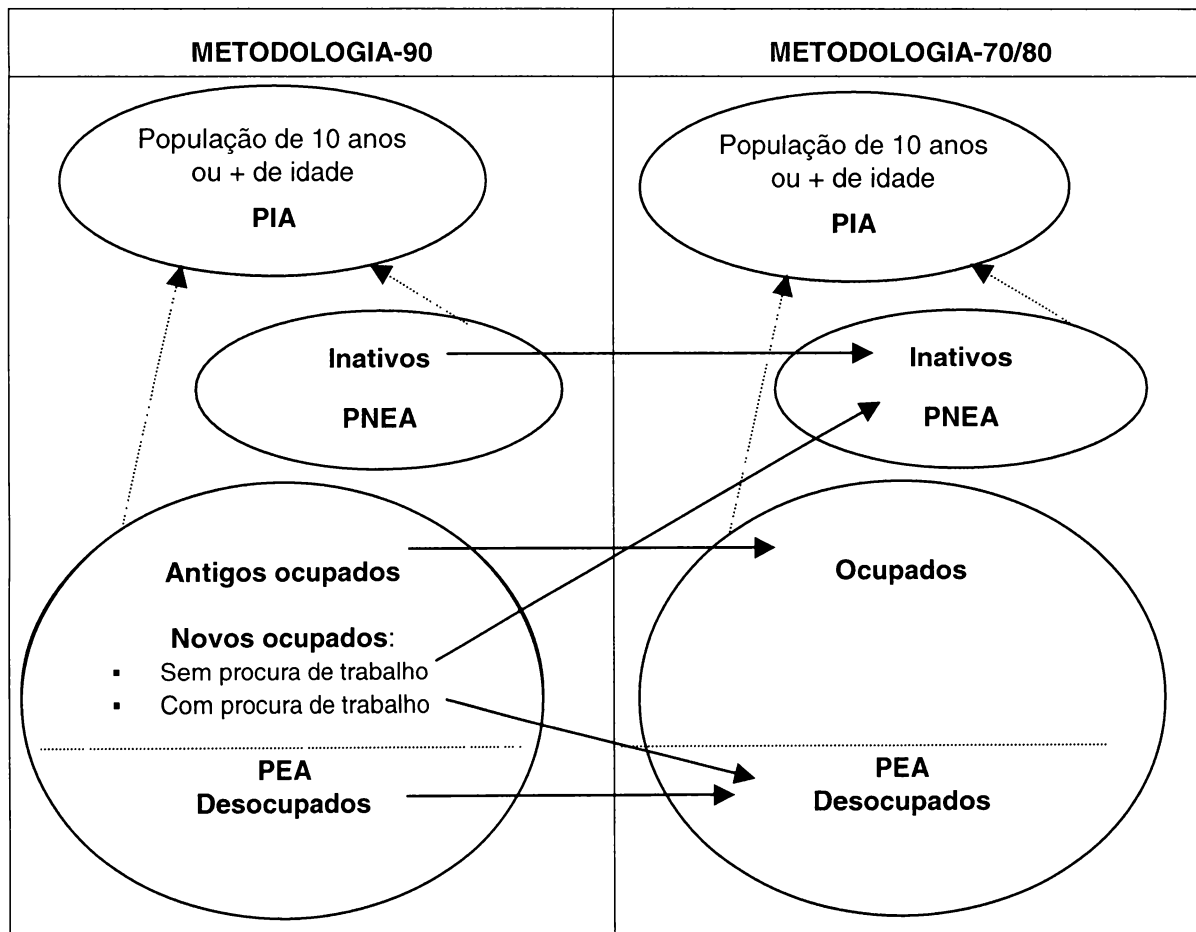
| METODOLOGIA-90 | METODOLOGIA-70/80 |
|---|---|

População de 10 anos ou + de idade
PIA

Inativos
PNEA

Antigos ocupados

Novos ocupados:
- Sem procura de trabalho
- Com procura de trabalho

PEA
Desocupados

População de 10 anos ou + de idade
PIA

Inativos
PNEA

Ocupados

PEA
Desocupados